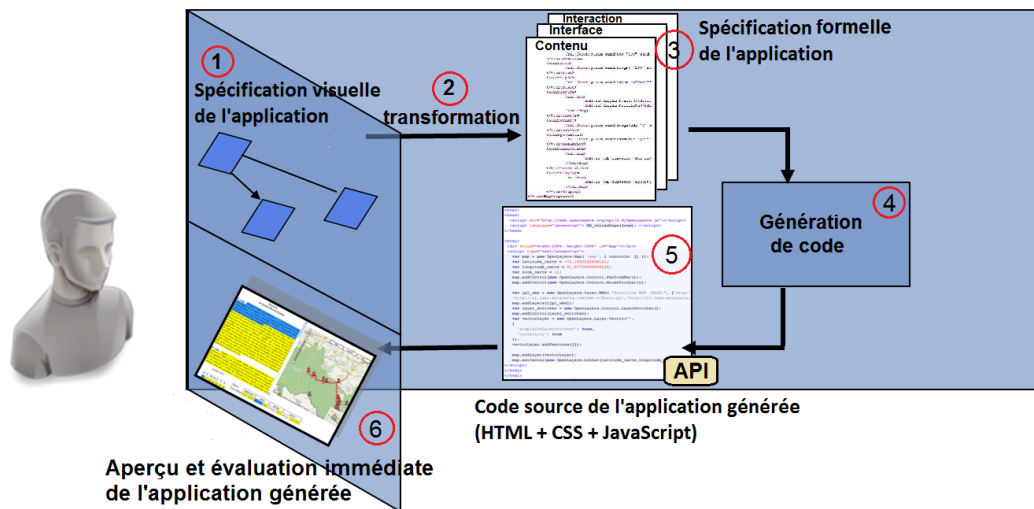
1

Spécification visuelle de l'application

2

transformation

Interaction
Interface
Contenu

3

Spécification formelle de l'application

Génération de code

4

5

API

6

Code source de l'application générée (HTML + CSS + JavaScript)

Aperçu et évaluation immédiate de l'application générée